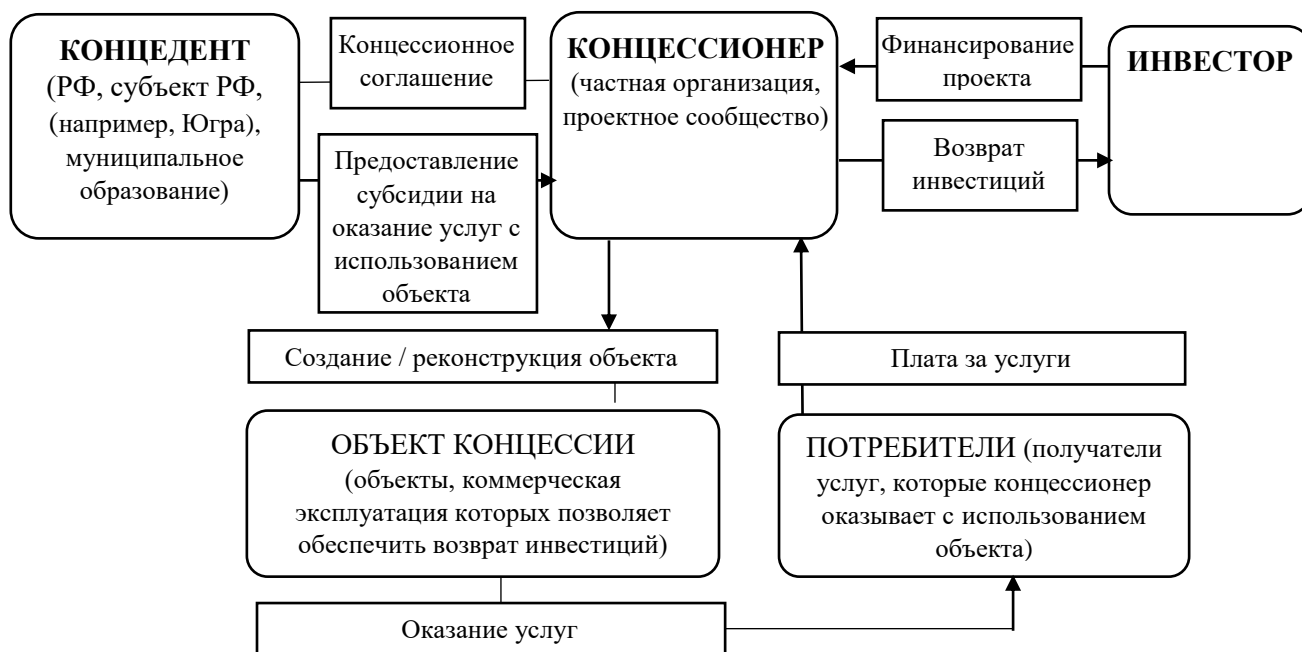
КОНЦЕДЕНТ (РФ, субъект РФ, (например, Югра), муниципальное образование)

Концессионное соглашение

Предоставление субсидии на оказание услуг с использованием объекта

КОНЦЕССИОНЕР (частная организация, проектное сообщество)

Финансирование проекта

Возврат инвестиций

ИНВЕСТОР

Создание / реконструкция объекта

Плата за услуги

ОБЪЕКТ КОНЦЕССИИ (объекты, коммерческая эксплуатация которых позволяет обеспечить возврат инвестиций)

ПОТРЕБИТЕЛИ (получатели услуг, которые концессионер оказывает с использованием объекта)

Оказание услуг